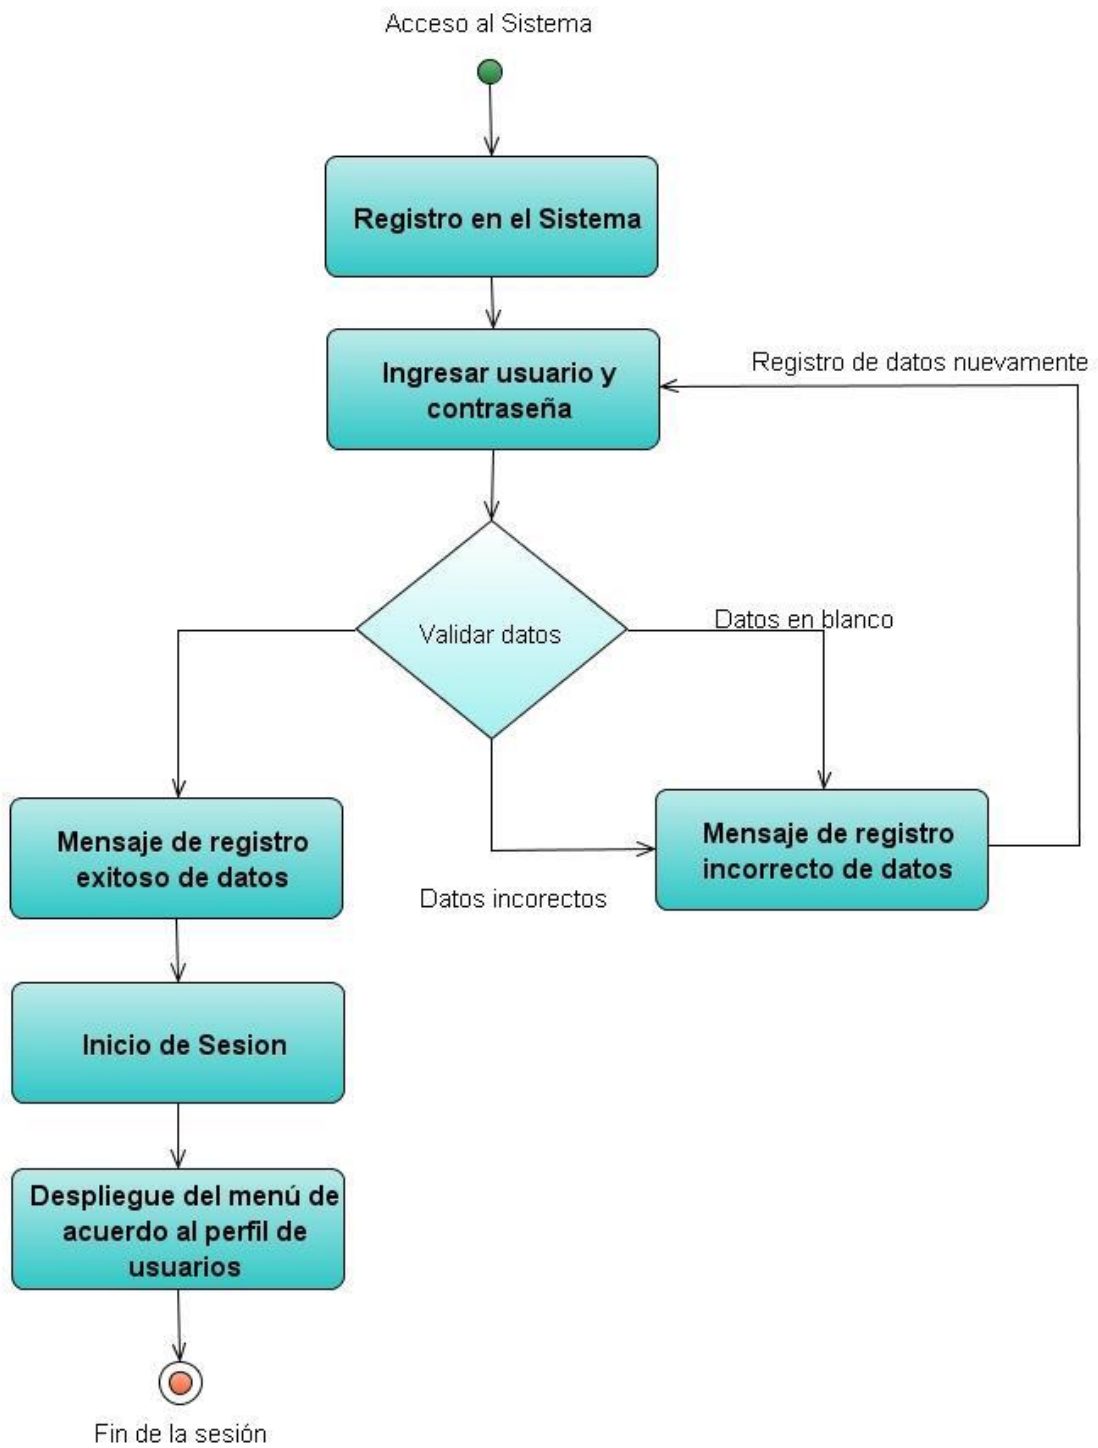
Acceso al Sistema

Registro en el Sistema

Ingresar usuario y contraseña

Registro de datos nuevamente

Validar datos

Datos en blanco

Mensaje de registro exitoso de datos

Mensaje de registro incorrecto de datos

Datos incorectos

Inicio de Sesion

Despliegue del menú de acuerdo al perfil de usuarios

Fin de la sesión